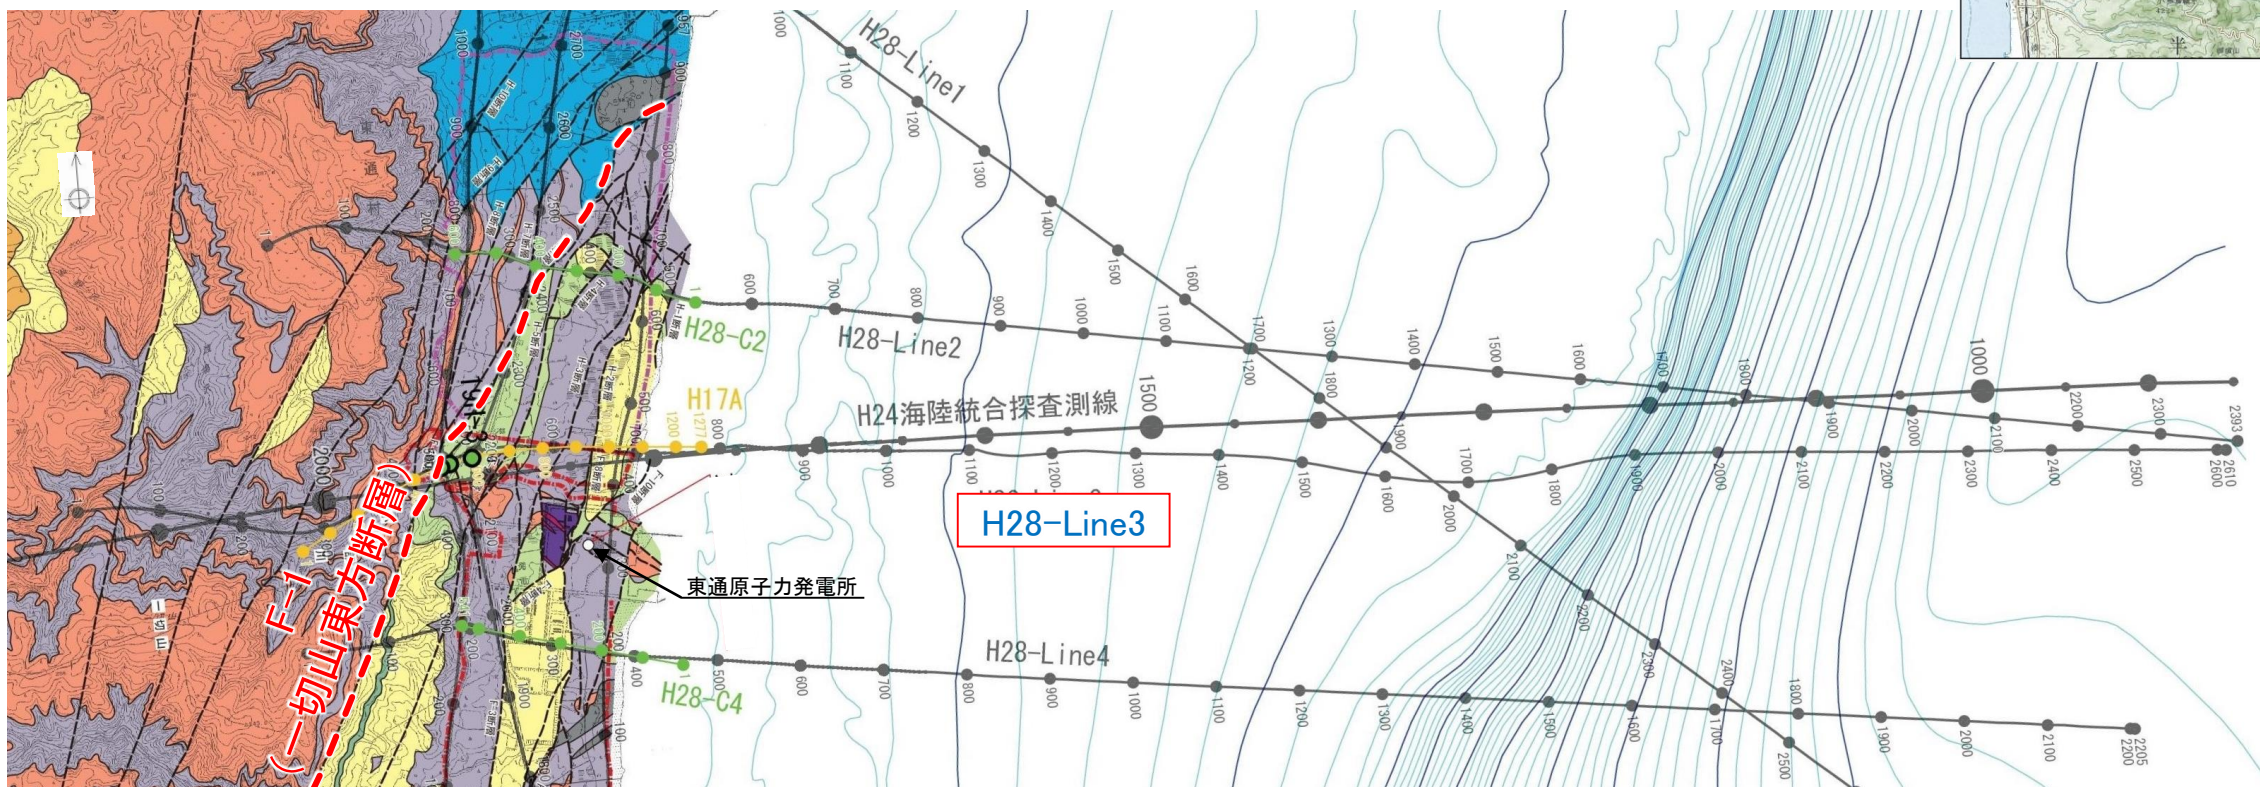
H28-Line1

H28-C2

H28-Line2

H17A

H24海陸統合探査測線

H28-Line3

東通原子力発電所

F-1
(一切山東方断層)

H28-Line4

H28-C4

1000
1100
1200
1300
1400
1500
1600
1700
1800
1900
2000
2100
2200
2300
2400
2500

600
700
800
900
1000
1100
1200
1300
1400
1500
1600
1700
1800
1900
2000
2100
2200
2300
2393

1000
1500
2000
2060

800
900
1000
1100
1200
1300
1400
1500
1600
1700
1800
1900
2000
2100
2200
2300
2400
2500
2600
2610

400
500
600
700
800
900
1000
1100
1200
1300
1400
1500
1600
1700
1800
1900
2000
2100
2200
2205